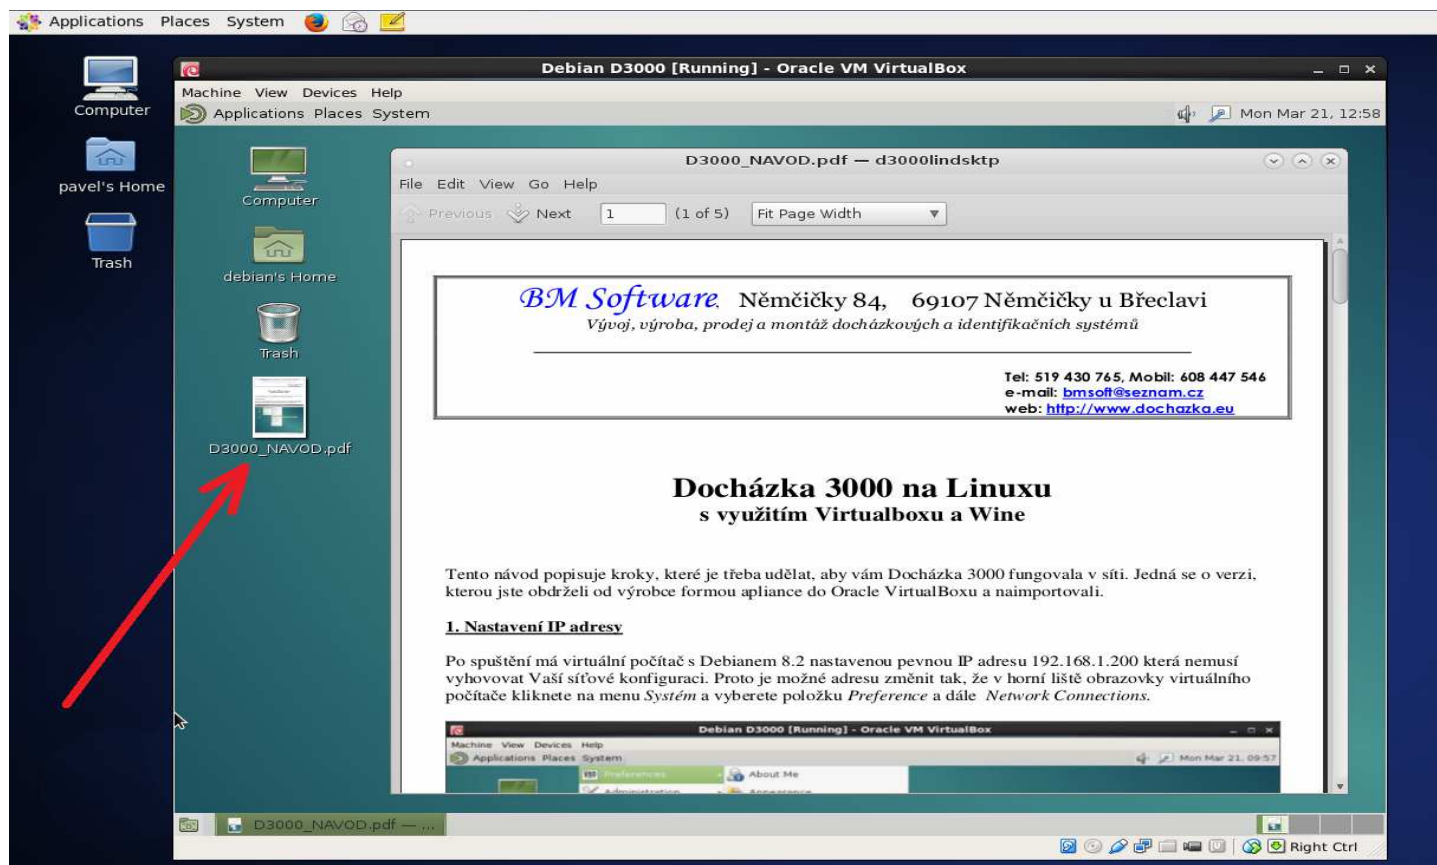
Applications Places System

Computer

pavel's Home

Trash

Debian D3000 [Running] - Oracle VM VirtualBox

Machine View Devices Help

Applications Places System

Mon Mar 21, 12:58

Computer

debian's Home

Trash

D3000_NAVOD.pdf

D3000_NAVOD.pdf — d3000lindsktp

File Edit View Go Help

Previous Next 1 (1 of 5) Fit Page Width

BM Software Němčičky 84, 69107 Němčičky u Břeclavi

Vývoj, výroba, prodej a montáž docházkových a identifikačních systémů

Tel: 519 430 765, Mobil: 608 447 546
e-mail: bmsoft@seznam.cz
web: http://www.dochazka.eu

Docházka 3000 na Linuxu
s využitím Virtualboxu a Wine

Tento návod popisuje kroky, které je třeba udělat, aby vám Docházka 3000 fungovala v síti. Jedná se o verzi, kterou jste obdrželi od výrobce formou apliance do Oracle VirtualBoxu a naimportovali.

1. Nastavení IP adresy

Po spuštění má virtuální počítač s Debianem 8.2 nastavenou pevnou IP adresu 192.168.1.200 která nemusí vyhovovat Vaší síťové konfiguraci. Proto je možné adresu změnit tak, že v horní liště obrazovky virtuálního počítače kliknete na menu Systém a vyberete položku Preference a dále Network Connections.

Debian D3000 [Running] - Oracle VM VirtualBox

Machine View Devices Help

Applications Places System

Mon Mar 21, 09:57

Preferences

About Me

Administration

Appearance

D3000_NAVOD.pdf — ...

Right Ctrl